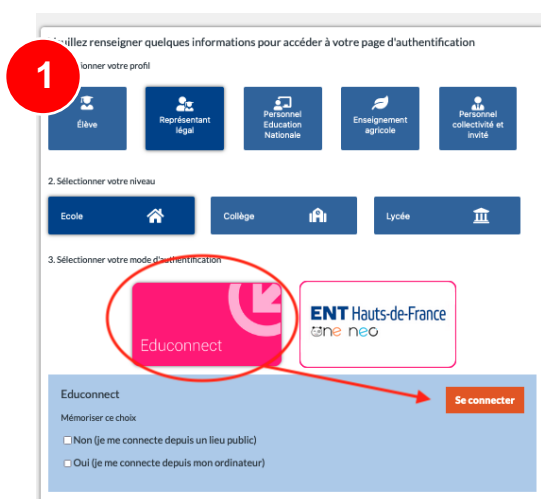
1

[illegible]uillez renseigner quelques informations pour accéder à votre page d'authentification

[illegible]ionner votre profil

Élève

Représentant légal

Personnel Education Nationale

Enseignement agricole

Personnel collectivité et invité

2. Sélectionner votre niveau

Ecole

Collège

Lycée

3. Sélectionner votre mode d'authentification

Educonnect

ENT Hauts-de-France

one neo

Educonnect

Mémoriser ce choix

Non (je me connecte depuis un lieu public)

Oui (je me connecte depuis mon ordinateur)

Se connecter